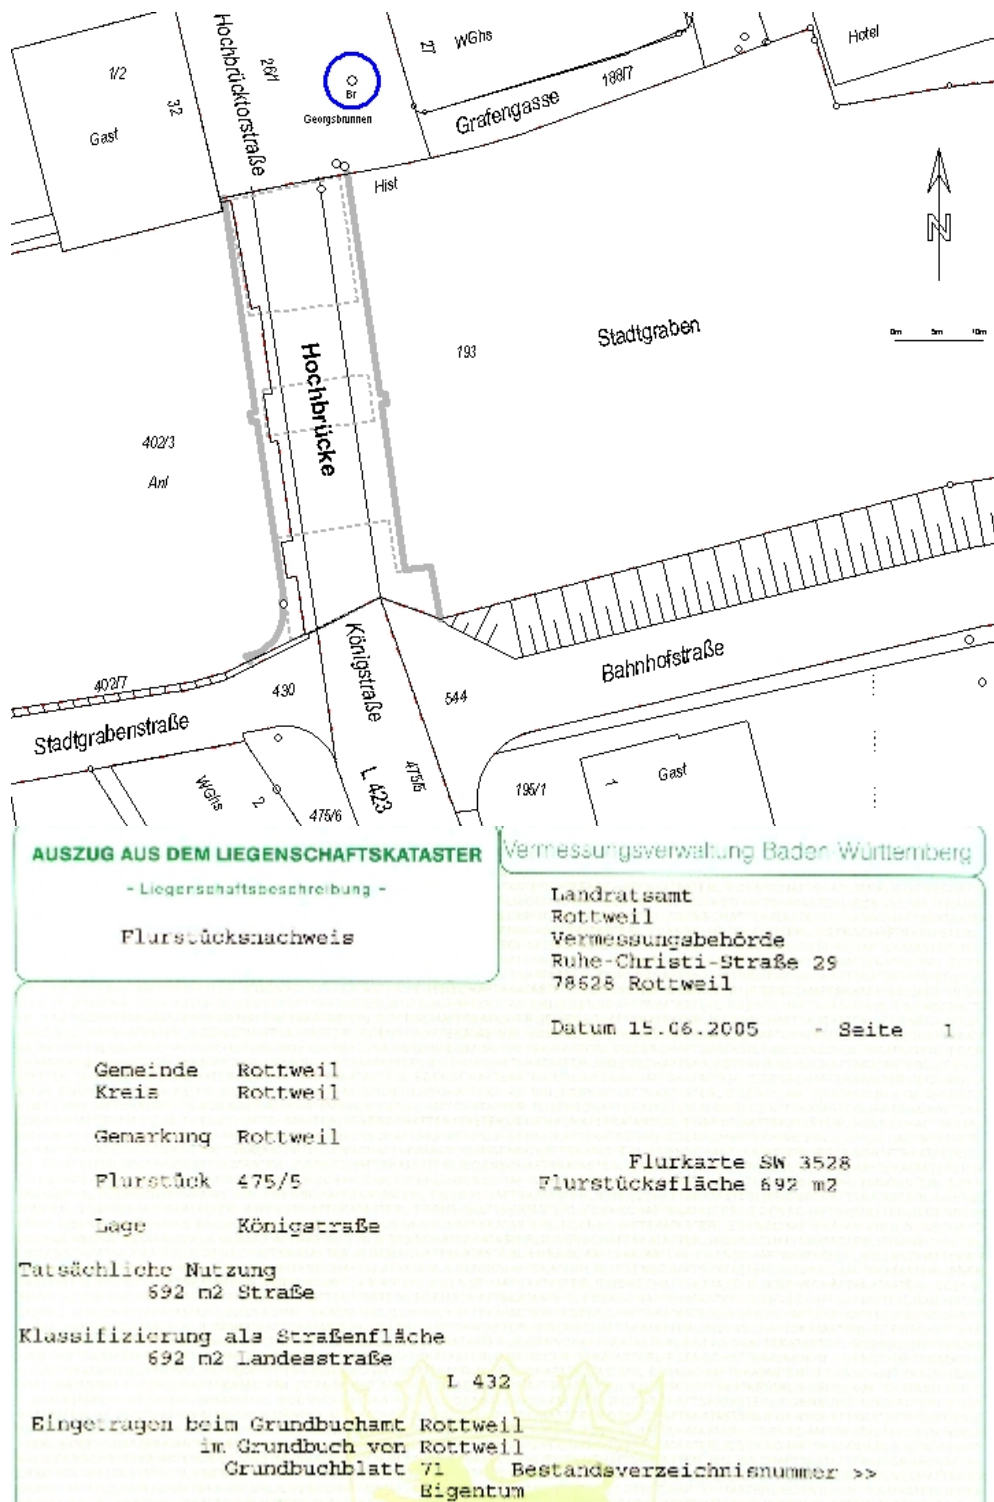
1/2
32
Gast
Hochbrücktorstraße
26/1
Br
Georgsbrunnen
27
WGhs
Grafengasse
188/7
Hotel
Hist
N
Stadtgraben
0m 5m 10m
193
Hochbrücke
402/3
Anl
Bahnhofstraße
402/7
430
Königstraße
544
Stadtgrabenstraße
WGhs
2
L 423
475/5
475/6
195/1
1
Gast

AUSZUG AUS DEM LIEGENSCHAFTSKATASTER
- Liegenschaftsbeschreibung -
Flurstücksnachweis

Vermessungsverwaltung Baden Württemberg

Landratsamt
Rottweil
Vermessungsbehörde
Ruhe-Christi-Straße 29
78628 Rottweil

Datum 15.06.2005 - Seite 1

Gemeinde Rottweil
Kreis Rottweil

Gemarkung Rottweil

Flurkarte SW 3528
Flurstücksfläche 692 m2

Flurstück 475/5

Lage Königstraße

Tatsächliche Nutzung
692 m2 Straße

Klassifizierung als Straßenfläche
692 m2 Landesstraße
L 432

Eingetragen beim Grundbuchamt Rottweil
im Grundbuch von Rottweil
Grundbuchblatt 71 Bestandsverzeichnisnummer >>
Eigentum